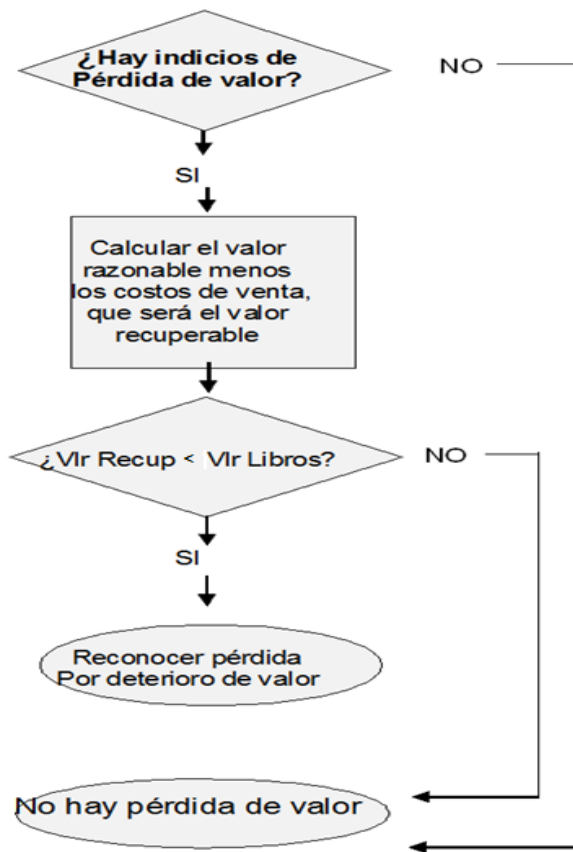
¿Hay indicios de Pérdida de valor?

NO

SI

Calcular el valor razonable menos los costos de venta, que será el valor recuperable

¿Vlr Recup < Vlr Libros?

NO

SI

Reconocer pérdida Por deterioro de valor

No hay pérdida de valor